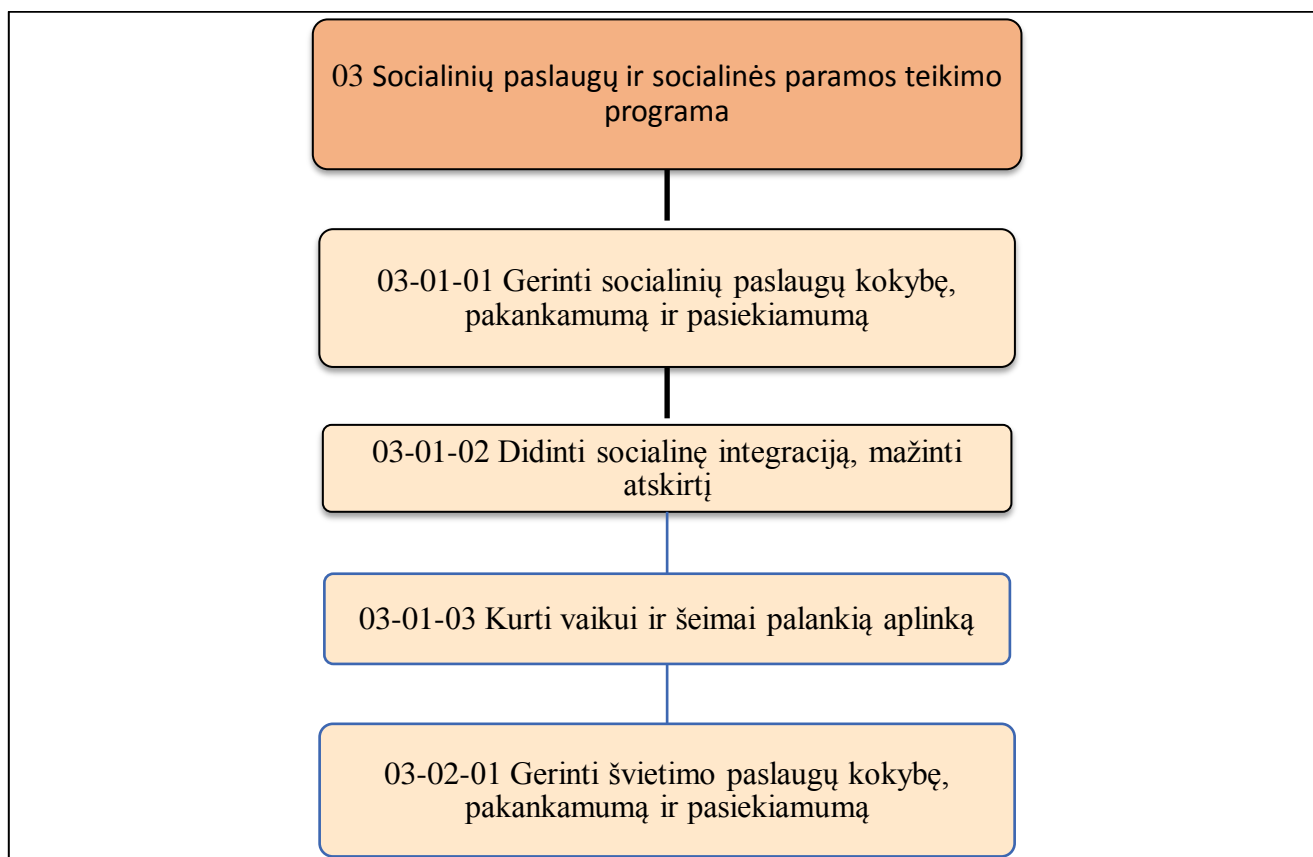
03 Socialinių paslaugų ir socialinės paramos teikimo programa

03-01-01 Gerinti socialinių paslaugų kokybę, pakankamumą ir pasiekiamumą

03-01-02 Didinti socialinę integraciją, mažinti atskirtį

03-01-03 Kurti vaikui ir šeimai palankią aplinką

03-02-01 Gerinti švietimo paslaugų kokybę, pakankamumą ir pasiekiamumą